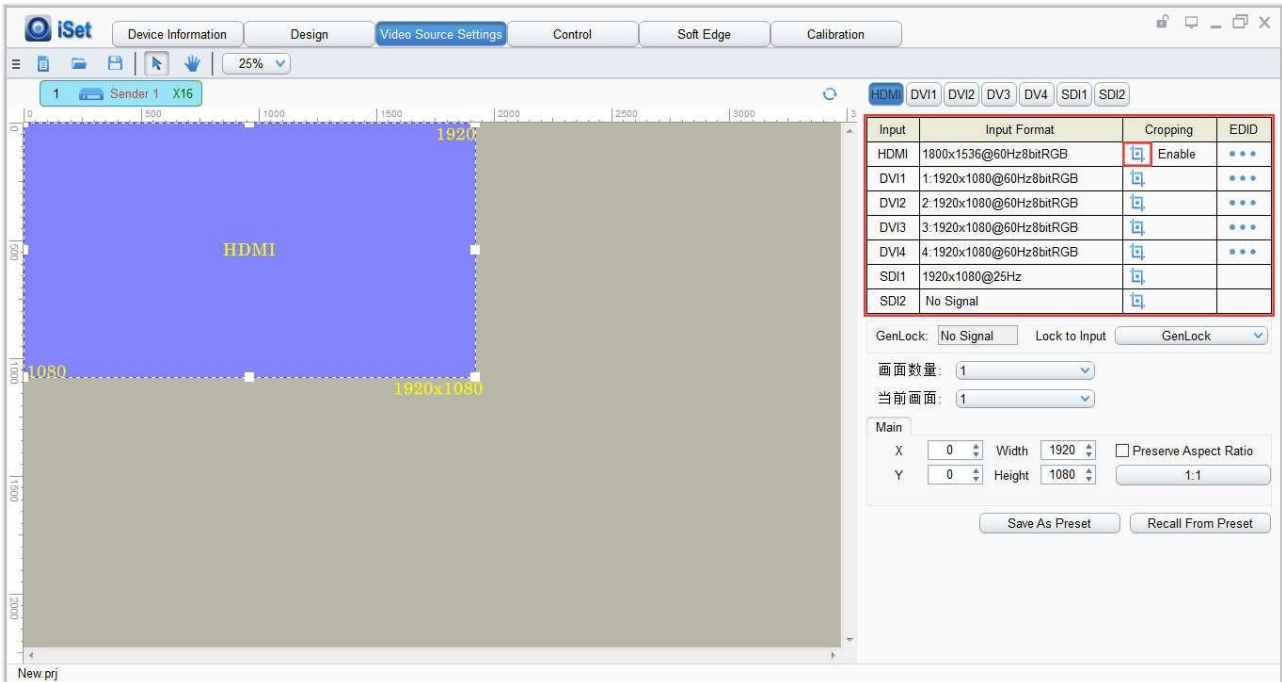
iSet Device Information Design Video Source Settings Control Soft Edge Calibration

25%

1 Sender 1 X16

500 1000 1500 2000 2500 3000

0 500 1000 1500 2000

1920

HDMI

1080

1920x1080

HDMI DVI1 DVI2 DV3 DV4 SDI1 SDI2

| Input | Input Format | Cropping | EDID |
|---|---|---|---|
| HDMI | 1800x1536@60Hz8bitRGB | Enable | ••• |
| DVI1 | 1:1920x1080@60Hz8bitRGB | | ••• |
| DVI2 | 2:1920x1080@60Hz8bitRGB | | ••• |
| DVI3 | 3:1920x1080@60Hz8bitRGB | | ••• |
| DVI4 | 4:1920x1080@60Hz8bitRGB | | ••• |
| SDI1 | 1920x1080@25Hz | | |
| SDI2 | No Signal | | |

GenLock: No Signal Lock to Input GenLock

画面数量: 1

当前画面: 1

Main

X 0 Width 1920 Preserve Aspect Ratio

Y 0 Height 1080 1:1

Save As Preset Recall From Preset

New.prj